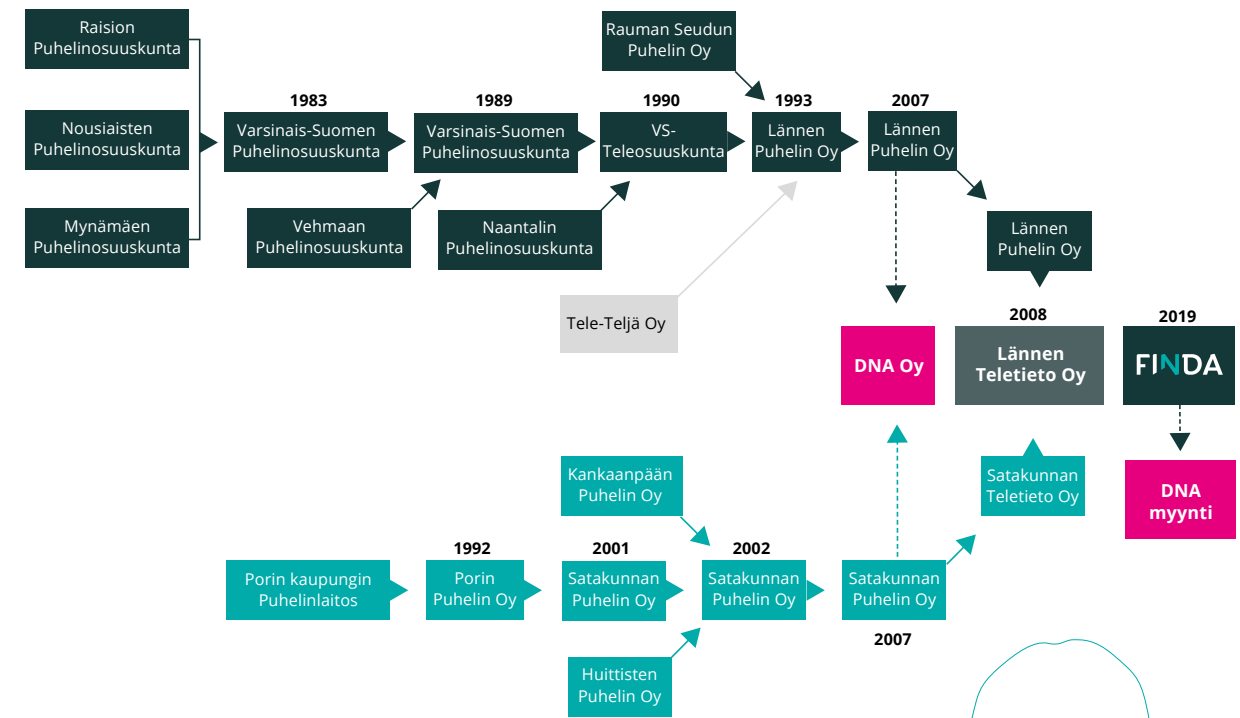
Raision Puhelinosuuskunta

Nousiaisten Puhelinosuuskunta

Mynämäen Puhelinosuuskunta

1983
Varsinais-Suomen Puhelinosuuskunta

Vehmaan Puhelinosuuskunta

1989
Varsinais-Suomen Puhelinosuuskunta

Naantalin Puhelinosuuskunta

1990
VS-Teleosuuskunta

Rauman Seudun Puhelin Oy

1993
Lännen Puhelin Oy

Tele-Teljä Oy

2007
Lännen Puhelin Oy

Lännen Puhelin Oy

DNA Oy

2008
Lännen Teletieto Oy

2019
FINDA

DNA myynti

Kankaanpään Puhelin Oy

Porin kaupungin Puhelinlaitos

1992
Porin Puhelin Oy

2001
Satakunnan Puhelin Oy

2002
Satakunnan Puhelin Oy

Huittisten Puhelin Oy

Satakunnan Puhelin Oy
2007

Satakunnan Teletieto Oy